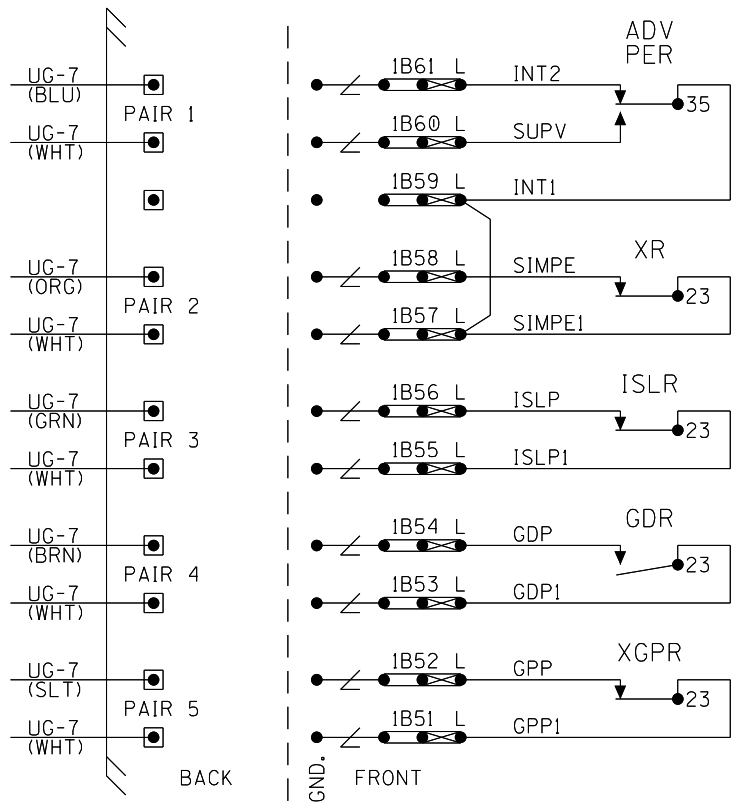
UG-7 (BLU)
PAIR 1
UG-7 (WHT)

UG-7 (ORG)
PAIR 2
UG-7 (WHT)

UG-7 (GRN)
PAIR 3
UG-7 (WHT)

UG-7 (BRN)
PAIR 4
UG-7 (WHT)

UG-7 (SLT)
PAIR 5
UG-7 (WHT)

BACK

GND.

FRONT

1B61 L INT2
1B60 L SUPV
1B59 L INT1
ADV PER
35

1B58 L SIMPE
1B57 L SIMPE1
XR
23

1B56 L ISLP
1B55 L ISLP1
ISLR
23

1B54 L GDP
1B53 L GDP1
GDR
23

1B52 L GPP
1B51 L GPP1
XGPR
23